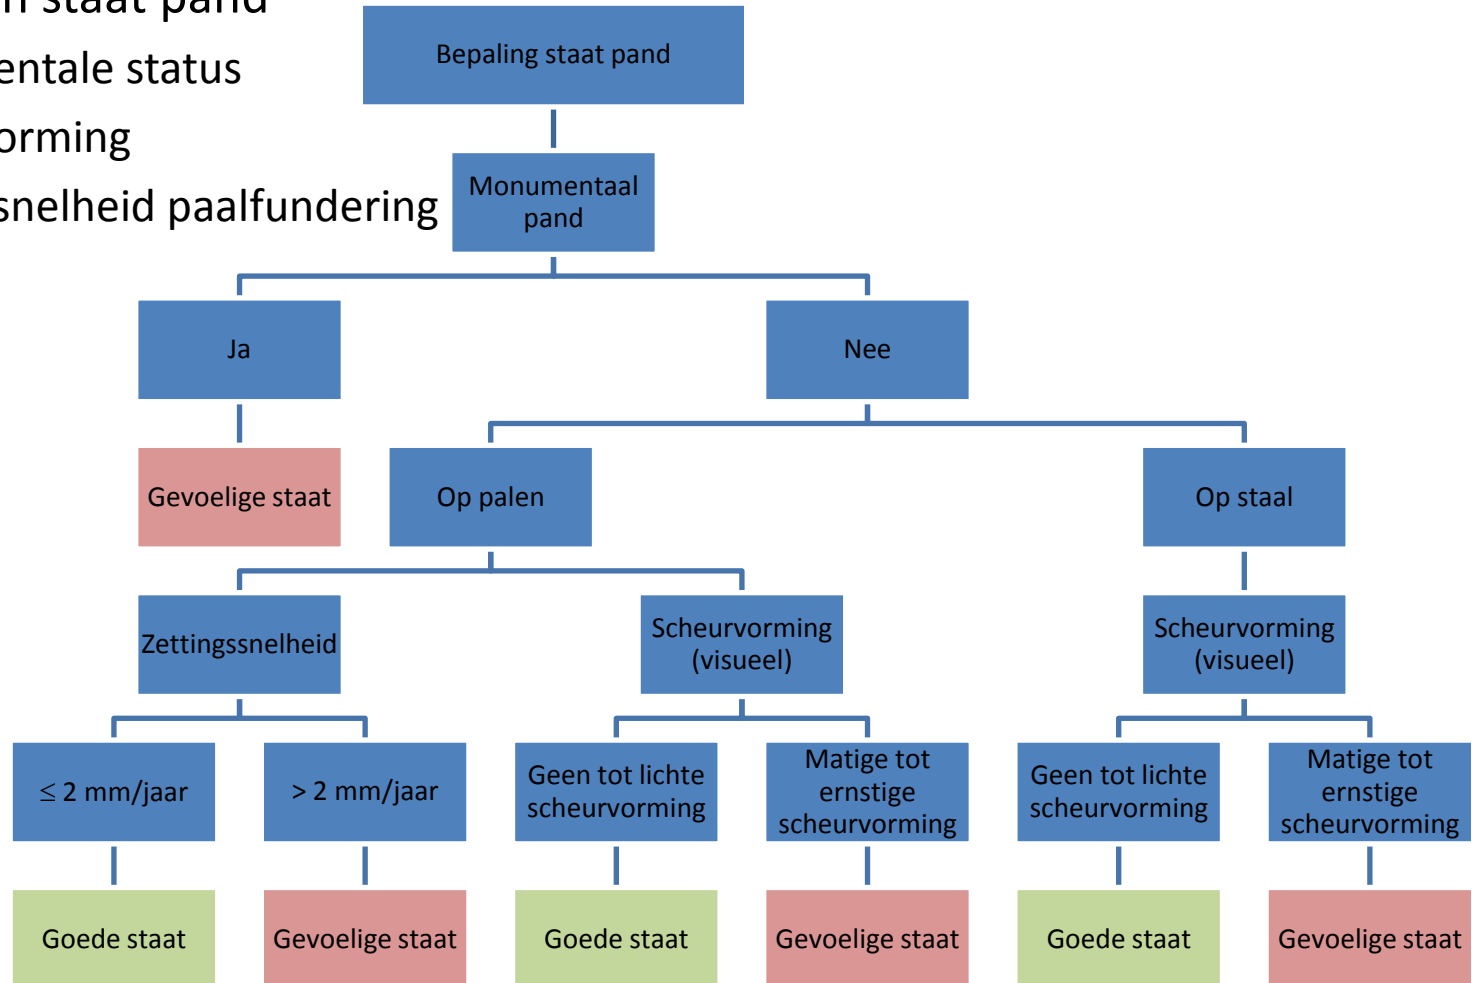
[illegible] staat pand
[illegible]entale status
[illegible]orming
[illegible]snelheid paalfundering

Bepaling staat pand

Monumentaal pand

Ja

Nee

Gevoelige staat

Op palen

Op staal

Zettingssnelheid

Scheurvorming (visueel)

Scheurvorming (visueel)

$\leq$ 2 mm/jaar

> 2 mm/jaar

Geen tot lichte scheurvorming

Matige tot ernstige scheurvorming

Geen tot lichte scheurvorming

Matige tot ernstige scheurvorming

Goede staat

Gevoelige staat

Goede staat

Gevoelige staat

Goede staat

Gevoelige staat